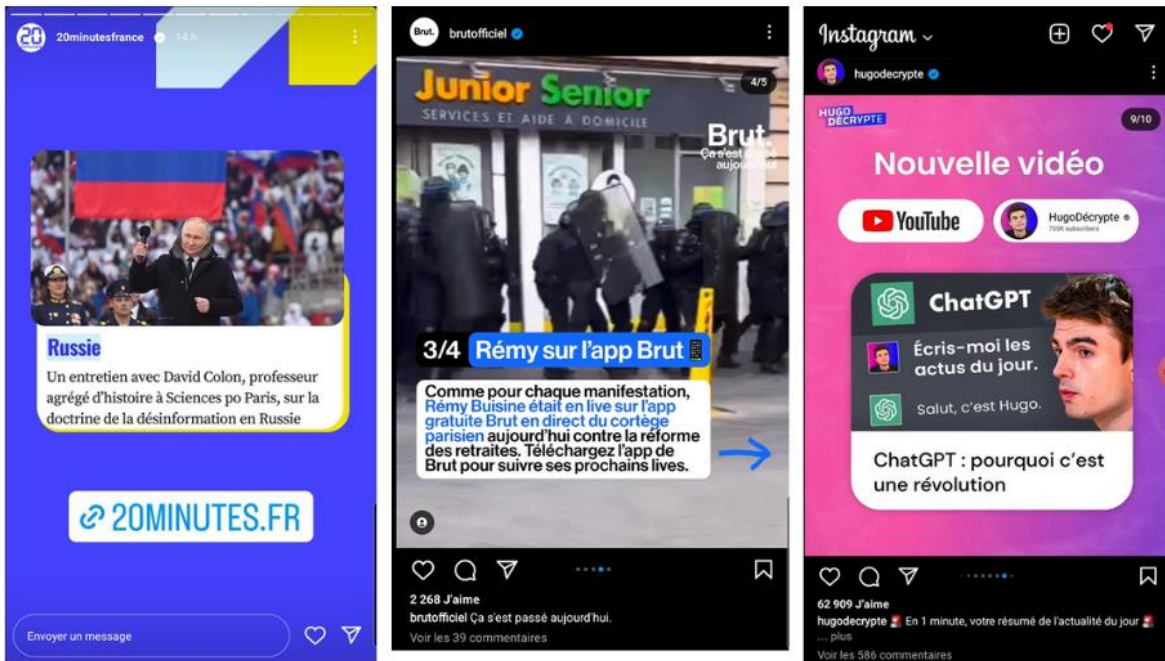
20minutesfrance 14 h

Russie

Un entretien avec David Colon, professeur agrégé d'histoire à Sciences po Paris, sur la doctrine de la désinformation en Russie

20MINUTES.FR

Envoyer un message

Brut. brutofficiel

Junior Senior
SERVICES ET AIDE A DOMICILE

4/5

Brut.
Ça s'est passé aujourd'hui

3/4 Rémy sur l'app Brut

Comme pour chaque manifestation, Rémy Buisine était en live sur l'app gratuite Brut en direct du cortège parisien aujourd'hui contre la réforme des retraites. Téléchargez l'app de Brut pour suivre ses prochains lives.

2 268 J'aime
brutofficiel Ça s'est passé aujourd'hui.
Voir les 39 commentaires

Instagram
hugodecrypte

HUGO DÉCRYPTE

9/10

Nouvelle vidéo

YouTube

HugoDécrypte
755K subscribers

ChatGPT

Écris-moi les actus du jour.

Salut, c'est Hugo.

ChatGPT : pourquoi c'est une révolution

62 909 J'aime
hugodecrypte En 1 minute, votre résumé de l'actualité du jour
... plus
Voir les 586 commentaires